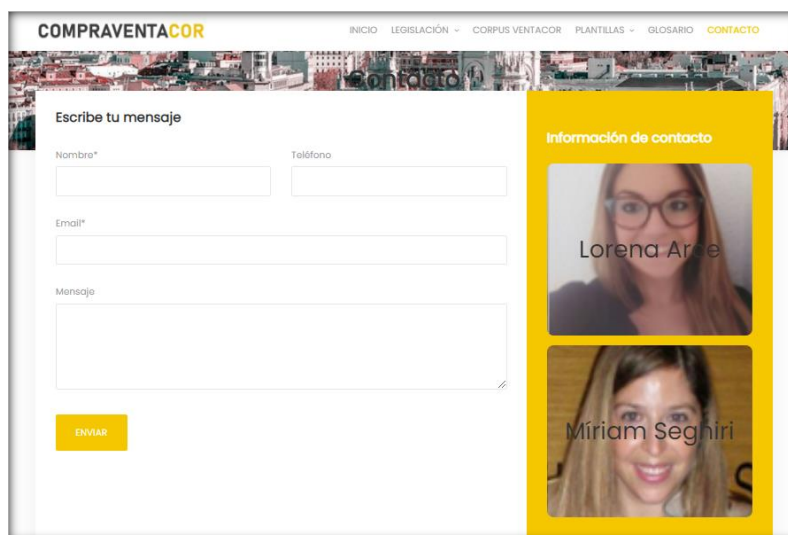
COMPRAVENTACOR

INICIO LEGISLACIÓN CORPUS VENTACOR PLANTILLAS GLOSARIO CONTACTO

Contacto

Escribe tu mensaje

Nombre*

Teléfono

Email*

Mensaje

ENVIAR

Información de contacto

Lorena Arce

Míriam Seghiri